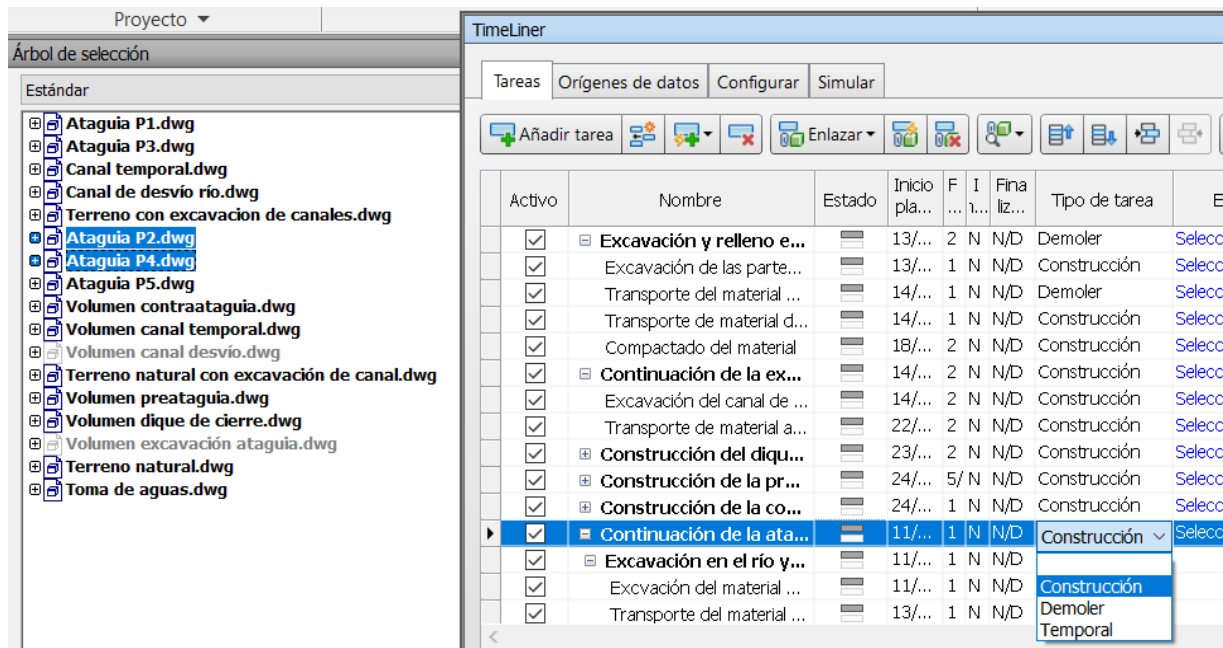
Proyecto

Árbol de selección

Estándar

Ataguia P1.dwg
Ataguia P3.dwg
Canal temporal.dwg
Canal de desvío río.dwg
Terreno con excavacion de canales.dwg
Ataguia P2.dwg
Ataguia P4.dwg
Ataguia P5.dwg
Volumen contraataguia.dwg
Volumen canal temporal.dwg
Volumen canal desvío.dwg
Terreno natural con excavación de canal.dwg
Volumen preataguia.dwg
Volumen dique de cierre.dwg
Volumen excavación ataguia.dwg
Terreno natural.dwg
Toma de aguas.dwg

TimeLiner

Tareas | Orígenes de datos | Configurar | Simular

Añadir tarea | Enlazar

| Activo | Nombre | Estado | Inicio pla... | F ... | I ... | Fina liz... | Tipo de tarea | E |
|---|---|---|---|---|---|---|---|---|
| ☑ | Excavación y relleno e... | | 13/... | 2 | N | N/D | Demoler | Selecc |
| ☑ | Excavación de las parte... | | 13/... | 1 | N | N/D | Construcción | Selecc |
| ☑ | Transporte del material ... | | 14/... | 1 | N | N/D | Demoler | Selecc |
| ☑ | Transporte de material d... | | 14/... | 1 | N | N/D | Construcción | Selecc |
| ☑ | Compactado del material | | 18/... | 2 | N | N/D | Construcción | Selecc |
| ☑ | Continuación de la ex... | | 14/... | 2 | N | N/D | Construcción | Selecc |
| ☑ | Excavación del canal de ... | | 14/... | 2 | N | N/D | Construcción | Selecc |
| ☑ | Transporte de material a... | | 22/... | 2 | N | N/D | Construcción | Selecc |
| ☑ | Construcción del diqu... | | 23/... | 2 | N | N/D | Construcción | Selecc |
| ☑ | Construcción de la pr... | | 24/... | 5/ | N | N/D | Construcción | Selecc |
| ☑ | Construcción de la co... | | 24/... | 1 | N | N/D | Construcción | Selecc |
| ☑ | Continuación de la ata... | | 11/... | 1 | N | N/D | Construcción | Selecc |
| ☑ | Excavación en el río y... | | 11/... | 1 | N | N/D | | |
| ☑ | Excvación del material ... | | 11/... | 1 | N | N/D | Construcción | |
| ☑ | Transporte del material ... | | 13/... | 1 | N | N/D | Demoler | |

Temporal